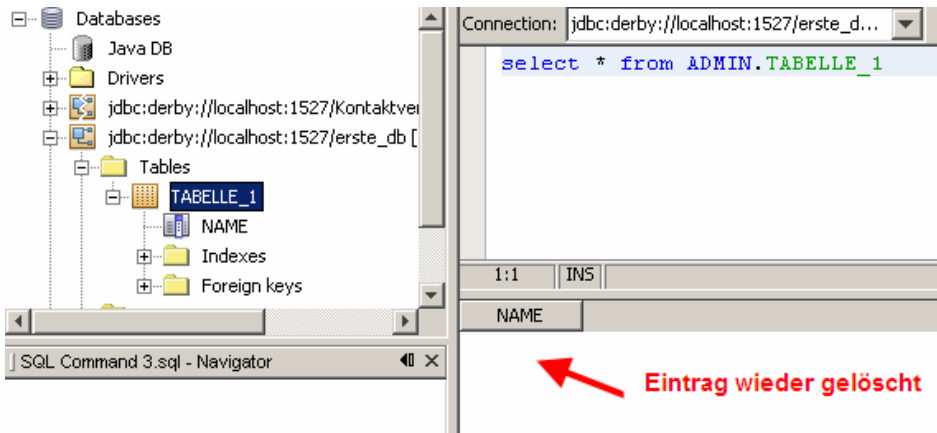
Databases
Java DB
Drivers
jdbc:derby://localhost:1527/Kontaktver
jdbc:derby://localhost:1527/erste_db [
Tables
TABELLE_1
NAME
Indexes
Foreign keys

SQL Command 3.sql - Navigator

Connection: jdbc:derby://localhost:1527/erste_d...

select * from ADMIN.TABELLE_1

1:1 INS

NAME

Eintrag wieder gelöscht